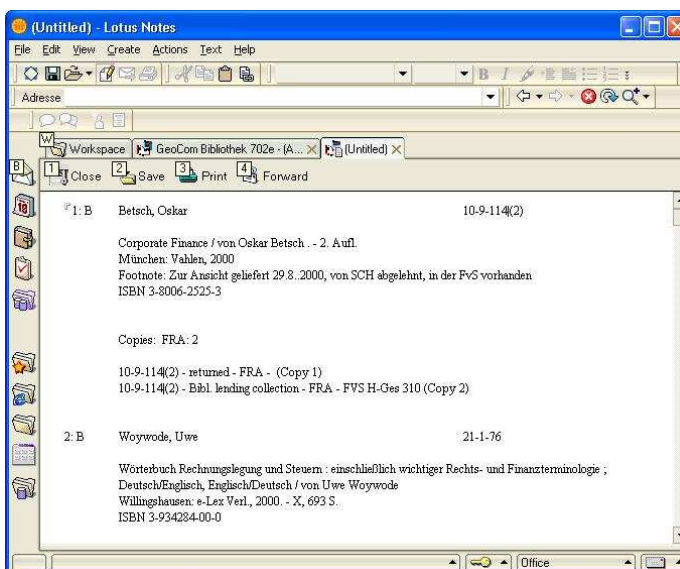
(Untitled) - Lotus Notes

File Edit View Create Actions Text Help

Adresse

W Workspace | GeoCom Bibliothek 702e - (A... × | (Untitled) ×

B

1 Close 2 Save 3 Print 4 Forward

1: B Betsch, Oskar 10-9-114(2)

Corporate Finance / von Oskar Betsch . - 2. Aufl.
München: Vahlen, 2000
Footnote: Zur Ansicht geliefert 29.8..2000, von SCH abgelehnt, in der FvS vorhanden
ISBN 3-8006-2525-3

Copies: FRA: 2

10-9-114(2) - returned - FRA - (Copy 1)
10-9-114(2) - Bibl. lending collection - FRA - FVS H-Ges 310 (Copy 2)

2: B Woywode, Uwe 21-1-76

Wörterbuch Rechnungslegung und Steuern : einschließlich wichtiger Rechts- und Finanzterminologie ; Deutsch/Englisch, Englisch/Deutsch / von Uwe Woywode
Willingshausen: e-Lex Verl., 2000. - X, 693 S.
ISBN 3-934284-00-0

Office